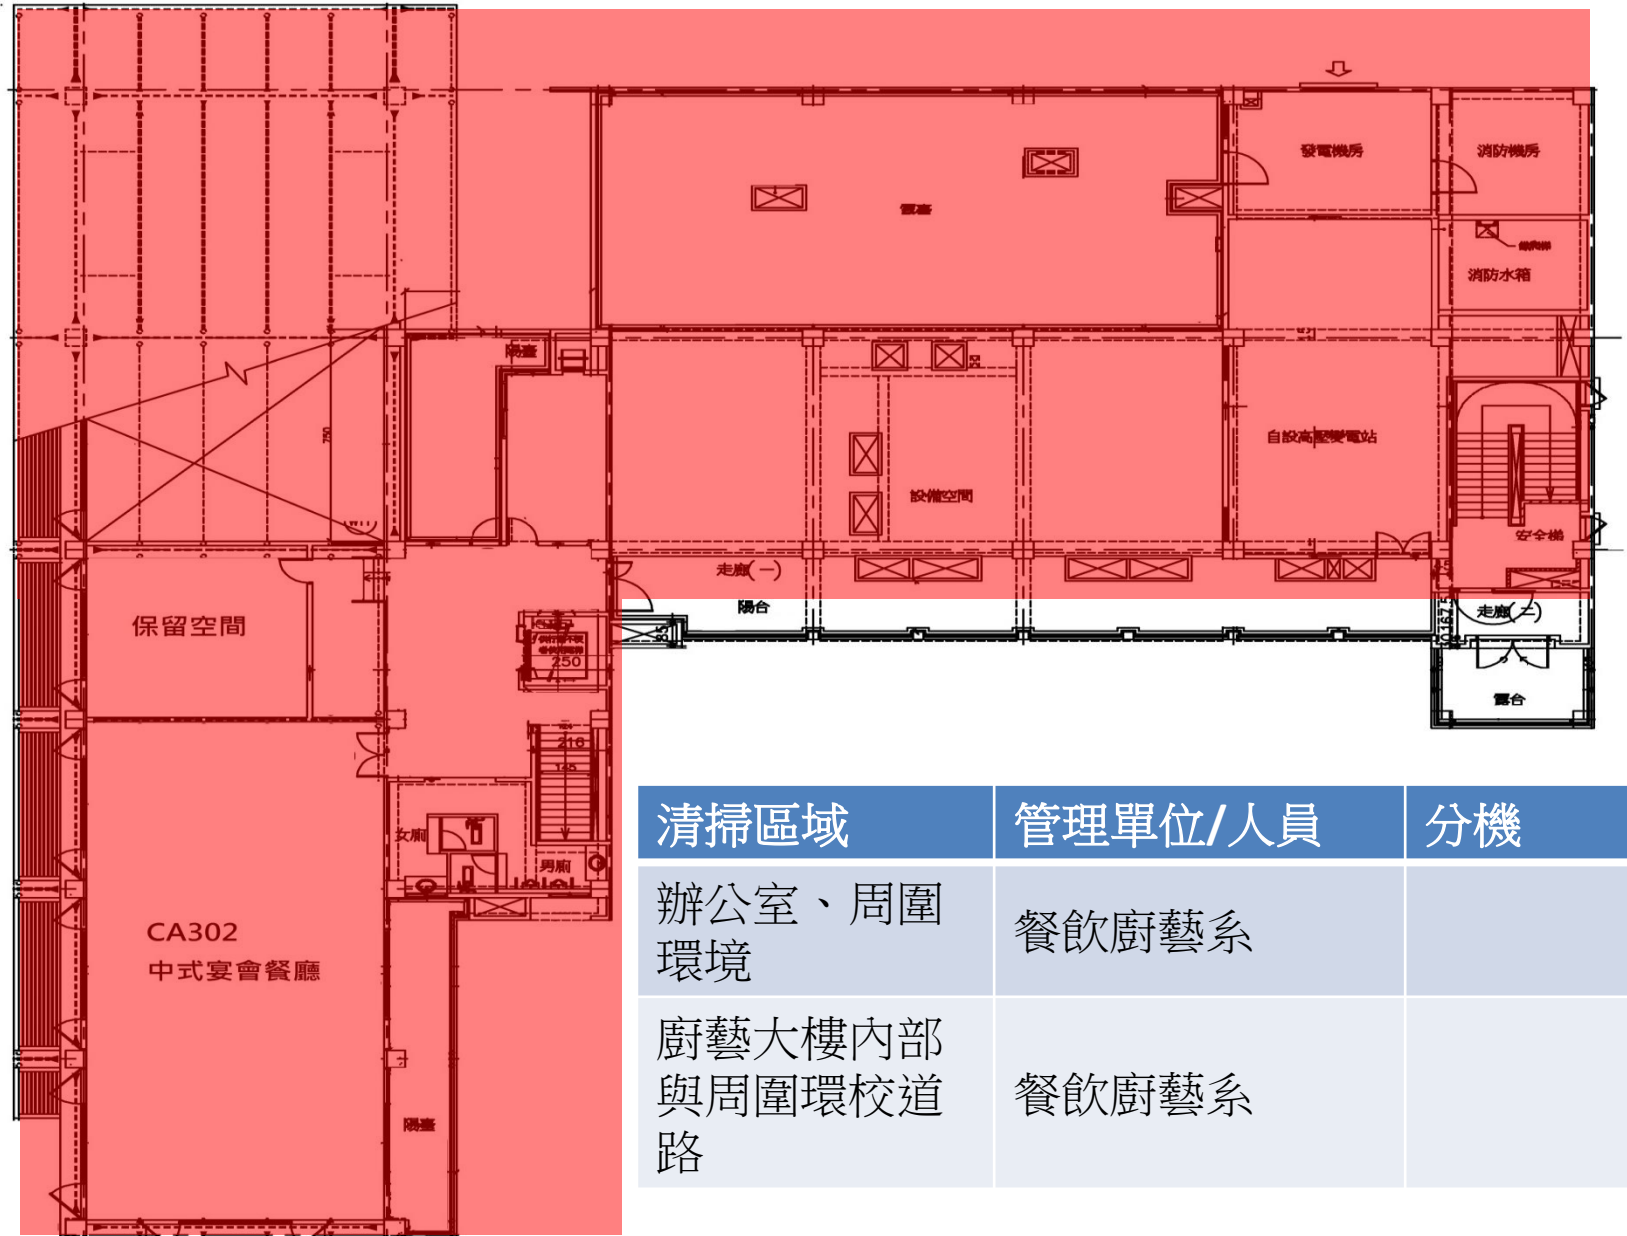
發電機房

消防機房

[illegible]

消防水箱

陽臺

自設高壓變電站

設備空間

安全梯

走廊(一)

陽台

走廊(二)

露台

保留空間

250

218

女廁

男廁

CA302
中式宴會餐廳

陽臺

| 清掃區域 | 管理單位/人員 | 分機 |
|---|---|---|
| 辦公室、周圍環境 | 餐飲廚藝系 | |
| 廚藝大樓內部與周圍環校道路 | 餐飲廚藝系 | |